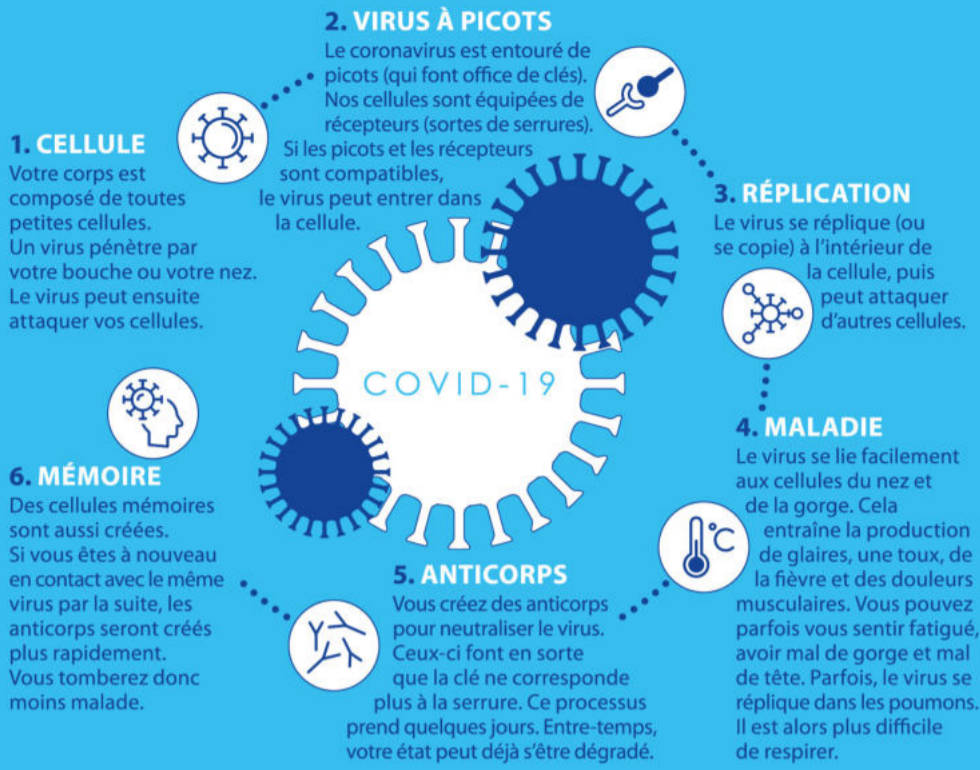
2. VIRUS À PICOTS
Le coronavirus est entouré de picots (qui font office de clés). Nos cellules sont équipées de récepteurs (sortes de serrures). Si les picots et les récepteurs sont compatibles, le virus peut entrer dans la cellule.

1. CELLULE
Votre corps est composé de toutes petites cellules. Un virus pénètre par votre bouche ou votre nez. Le virus peut ensuite attaquer vos cellules.

3. RÉPLICATION
Le virus se réplique (ou se copie) à l'intérieur de la cellule, puis peut attaquer d'autres cellules.

COVID-19

4. MALADIE
Le virus se lie facilement aux cellules du nez et de la gorge. Cela entraîne la production de glaires, une toux, de la fièvre et des douleurs musculaires. Vous pouvez parfois vous sentir fatigué, avoir mal de gorge et mal de tête. Parfois, le virus se réplique dans les poumons. Il est alors plus difficile de respirer.

°C

6. MÉMOIRE
Des cellules mémoires sont aussi créées. Si vous êtes à nouveau en contact avec le même virus par la suite, les anticorps seront créés plus rapidement. Vous tomberez donc moins malade.

5. ANTICORPS
Vous créez des anticorps pour neutraliser le virus. Ceux-ci font en sorte que la clé ne corresponde plus à la serrure. Ce processus prend quelques jours. Entre-temps, votre état peut déjà s'être dégradé.